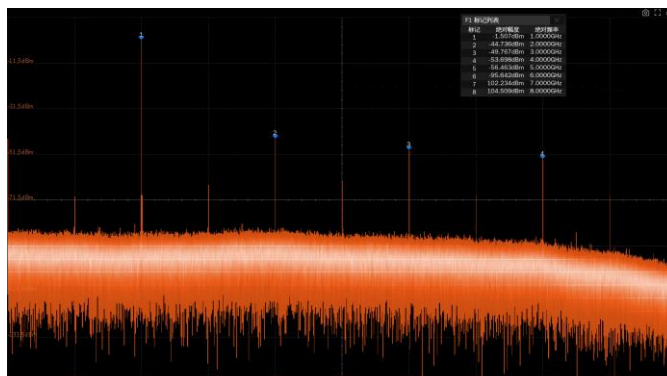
F1 标记列表

| 标记 | 绝对幅度 | 绝对频率 |
|---|---|---|
| 1 | -1.507dBm | 1.0000GHz |
| 2 | -44.736dBm | 2.0000GHz |
| 3 | -49.767dBm | 3.0000GHz |
| 4 | -53.698dBm | 4.0000GHz |
| 5 | -56.463dBm | 5.0000GHz |
| 6 | -95.642dBm | 6.0000GHz |
| 7 | 102.234dBm | 7.0000GHz |
| 8 | 104.509dBm | 8.0000GHz |

-11.5dBm
-31.5dBm
-51.5dBm
-71.5dBm
1
2
3
4